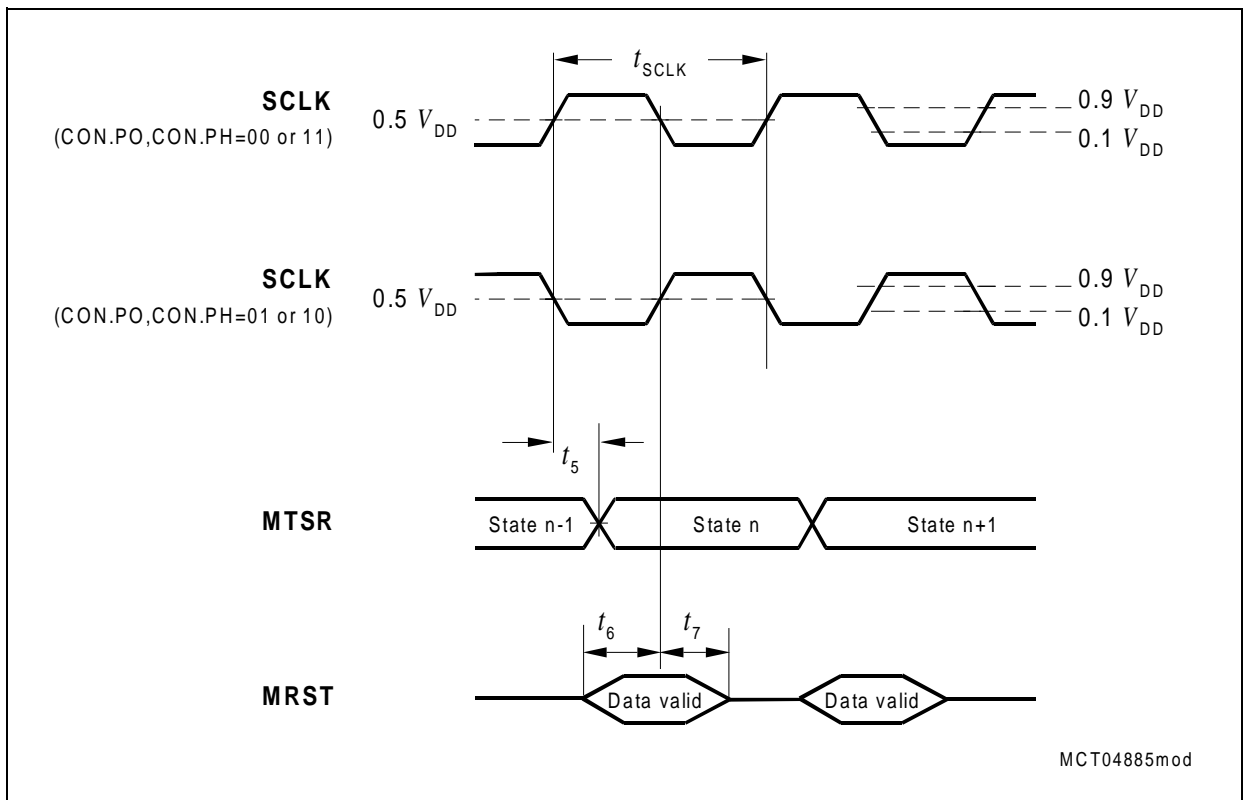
$t_{SCLK}$

SCLK
(CON.PO,CON.PH=00 or 11)

0.5 $V_{DD}$

0.9 $V_{DD}$
0.1 $V_{DD}$

SCLK
(CON.PO,CON.PH=01 or 10)

0.5 $V_{DD}$

0.9 $V_{DD}$
0.1 $V_{DD}$

$t_5$

MTSR

State n-1
State n
State n+1

$t_6$
$t_7$

MRST

Data valid
Data valid

MCT04885mod